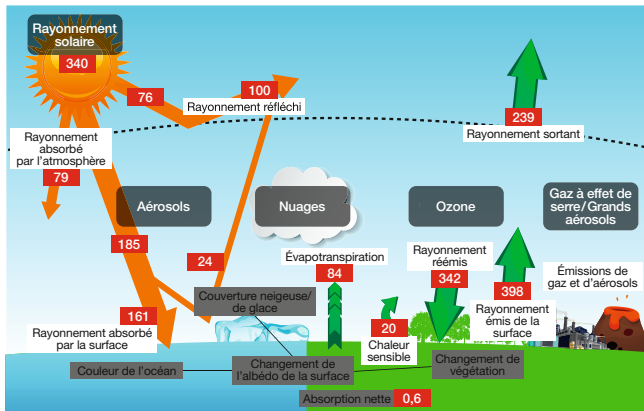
Rayonnement solaire
340

76

100
Rayonnement réfléchi

239
Rayonnement sortant

Rayonnement absorbé par l'atmosphère
79

Aérosols

Nuages

Ozone

Gaz à effet de serre/Grands aérosols

185

24

Évapotranspiration
84

Rayonnement réémis
342

398

Émissions de gaz et d'aérosols

161
Rayonnement absorbé par la surface

Couverture neigeuse/ de glace

20
Chaleur sensible

Rayonnement émis de la surface

Couleur de l'océan

Changement de l'albédo de la surface

Changement de végétation

Absorption nette
0,6